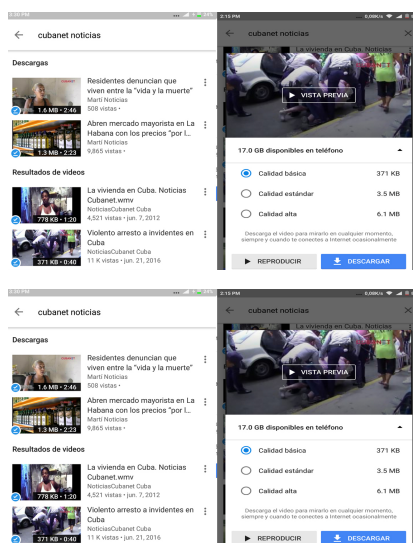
2:16 PM

cubanet noticias

Descargas

Residentes denuncian que viven entre la "vida y la muerte"
Marti Noticias
508 vistas ·
1.6 MB · 2:46

Abren mercado mayorista en La Habana con los precios "por l...
Marti Noticias
9,865 vistas ·
1.3 MB · 2:23

Resultados de videos

La vivienda en Cuba. Noticias Cubanet.wmv
NoticiasCubanet Cuba
4,521 vistas · jun. 7, 2012
778 KB · 1:20

Violento arresto a invidentes en Cuba
NoticiasCubanet Cuba
11 K vistas · jun. 21, 2016
371 KB · 0:40

2:15 PM

cubanet noticias

La vivienda en Cuba. Noticias

CUBANET

VISTA PREVIA

17.0 GB disponibles en teléfono

Calidad básica 371 KB

Calidad estándar 3.5 MB

Calidad alta 6.1 MB

Descarga el video para mirarlo en cualquier momento, siempre y cuando te conectes a Internet ocasionalmente

REPRODUCIR

DESCARGAR

2:16 PM

cubanet noticias

Descargas

Residentes denuncian que viven entre la "vida y la muerte"
Marti Noticias
508 vistas ·
1.6 MB · 2:46

Abren mercado mayorista en La Habana con los precios "por l...
Marti Noticias
9,865 vistas ·
1.3 MB · 2:23

Resultados de videos

La vivienda en Cuba. Noticias Cubanet.wmv
NoticiasCubanet Cuba
4,521 vistas · jun. 7, 2012
778 KB · 1:20

Violento arresto a invidentes en Cuba
NoticiasCubanet Cuba
11 K vistas · jun. 21, 2016
371 KB · 0:40

2:15 PM

cubanet noticias

La vivienda en Cuba. Noticias

VISTA PREVIA

17.0 GB disponibles en teléfono

Calidad básica 371 KB

Calidad estándar 3.5 MB

Calidad alta 6.1 MB

Descarga el video para mirarlo en cualquier momento, siempre y cuando te conectes a Internet ocasionalmente

REPRODUCIR

DESCARGAR